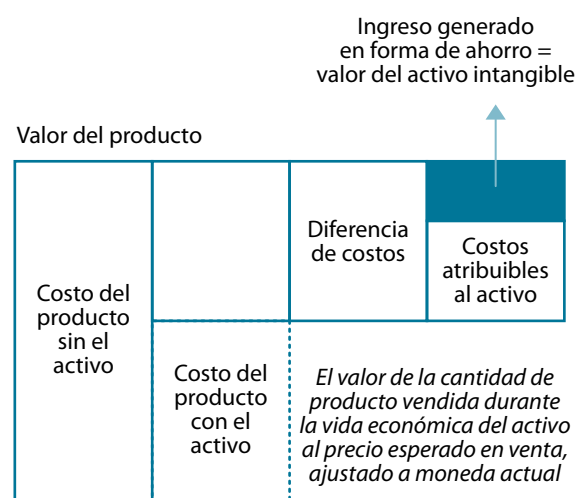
Ingreso generado en forma de ahorro = valor del activo intangible

Valor del producto

Costo del producto sin el activo

Diferencia de costos

Costos atribuibles al activo

Costo del producto con el activo

*El valor de la cantidad de producto vendida durante la vida económica del activo al precio esperado en venta, ajustado a moneda actual*